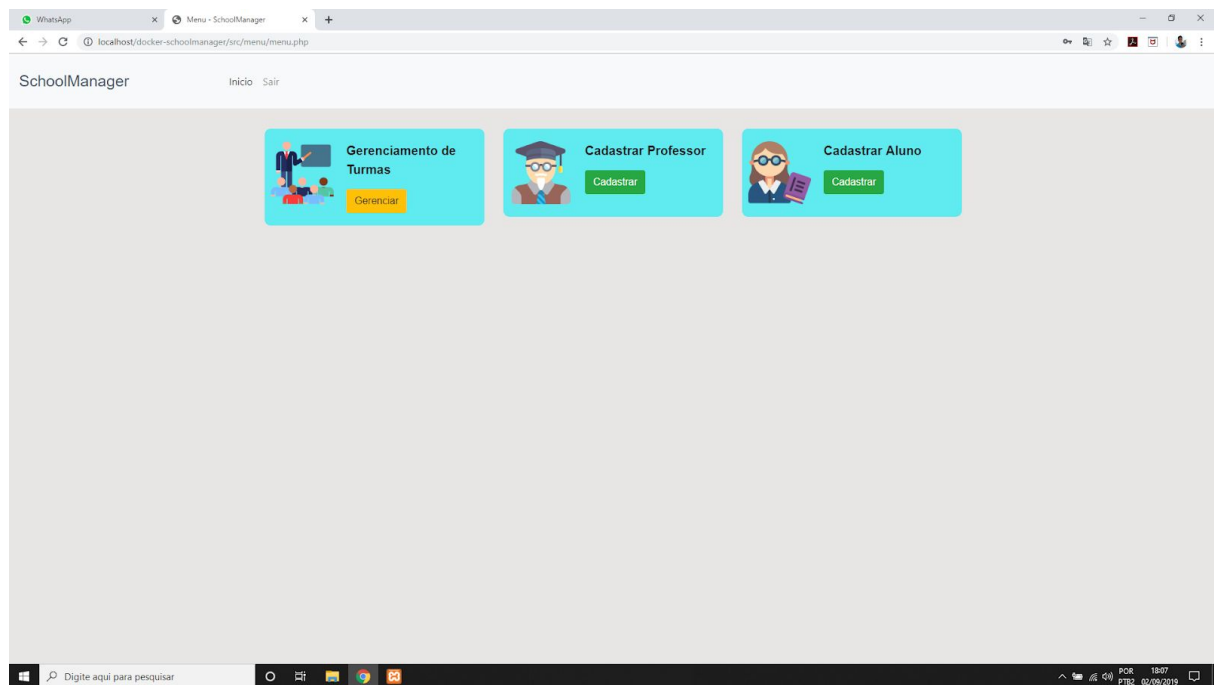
WhatsApp
Menu - SchoolManager
localhost/docker-schoolmanager/src/menu/menu.php

SchoolManager
Inicio Sair

Gerenciamento de Turmas
Gerenciar

Cadastrar Professor
Cadastrar

Cadastrar Aluno
Cadastrar

Digite aqui para pesquisar
POR PTB2 18:07 02/09/2019